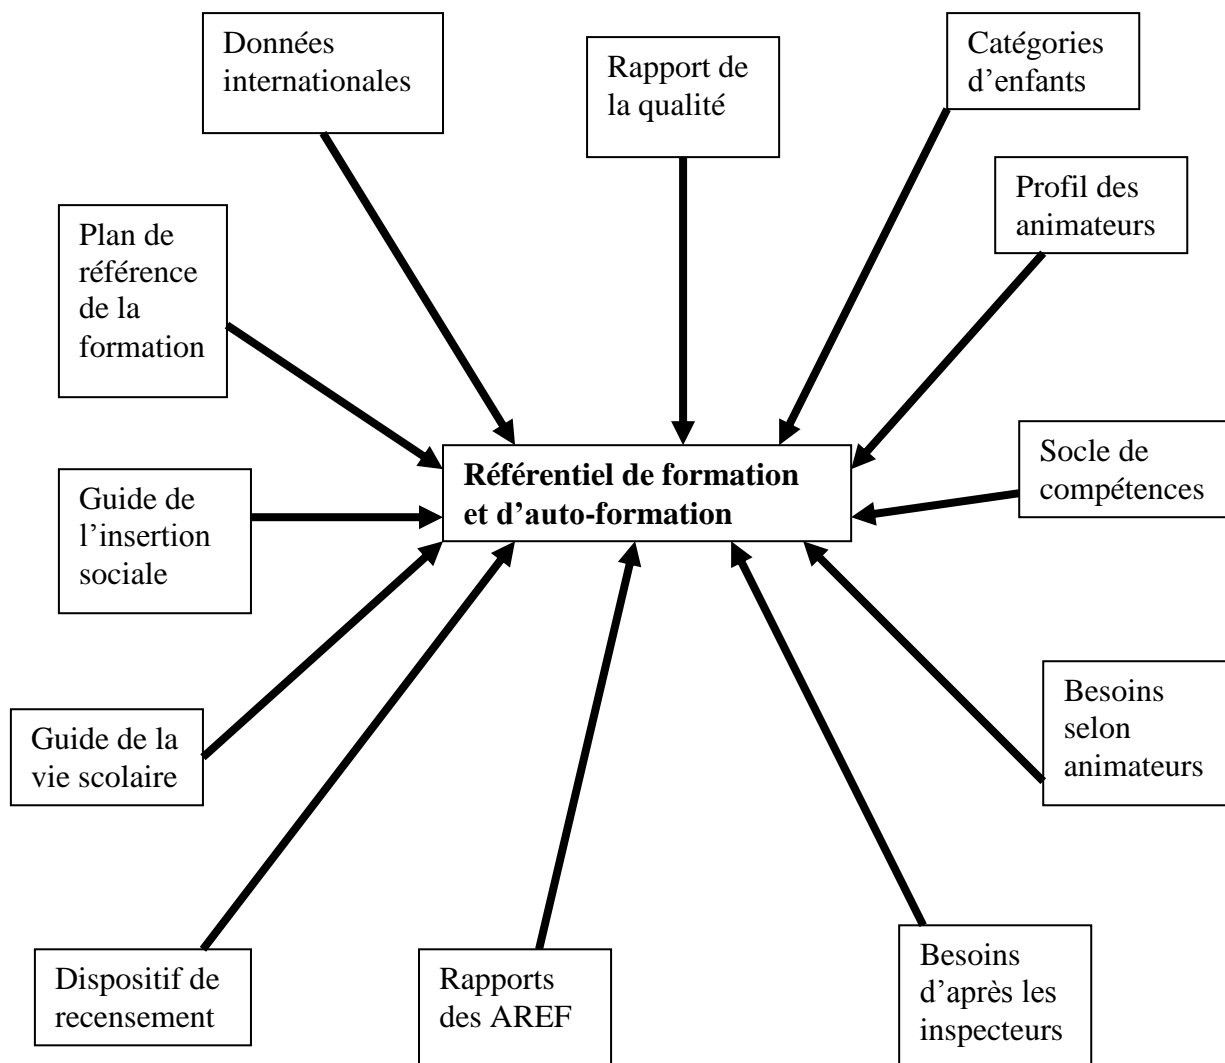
Données internationales

Rapport de la qualité

Catégories d'enfants

Profil des animateurs

Plan de référence de la formation

**Référentiel de formation et d'auto-formation**

Socle de compétences

Guide de l'insertion sociale

Guide de la vie scolaire

Besoins selon animateurs

Dispositif de recensement

Rapports des AREF

Besoins d'après les inspecteurs